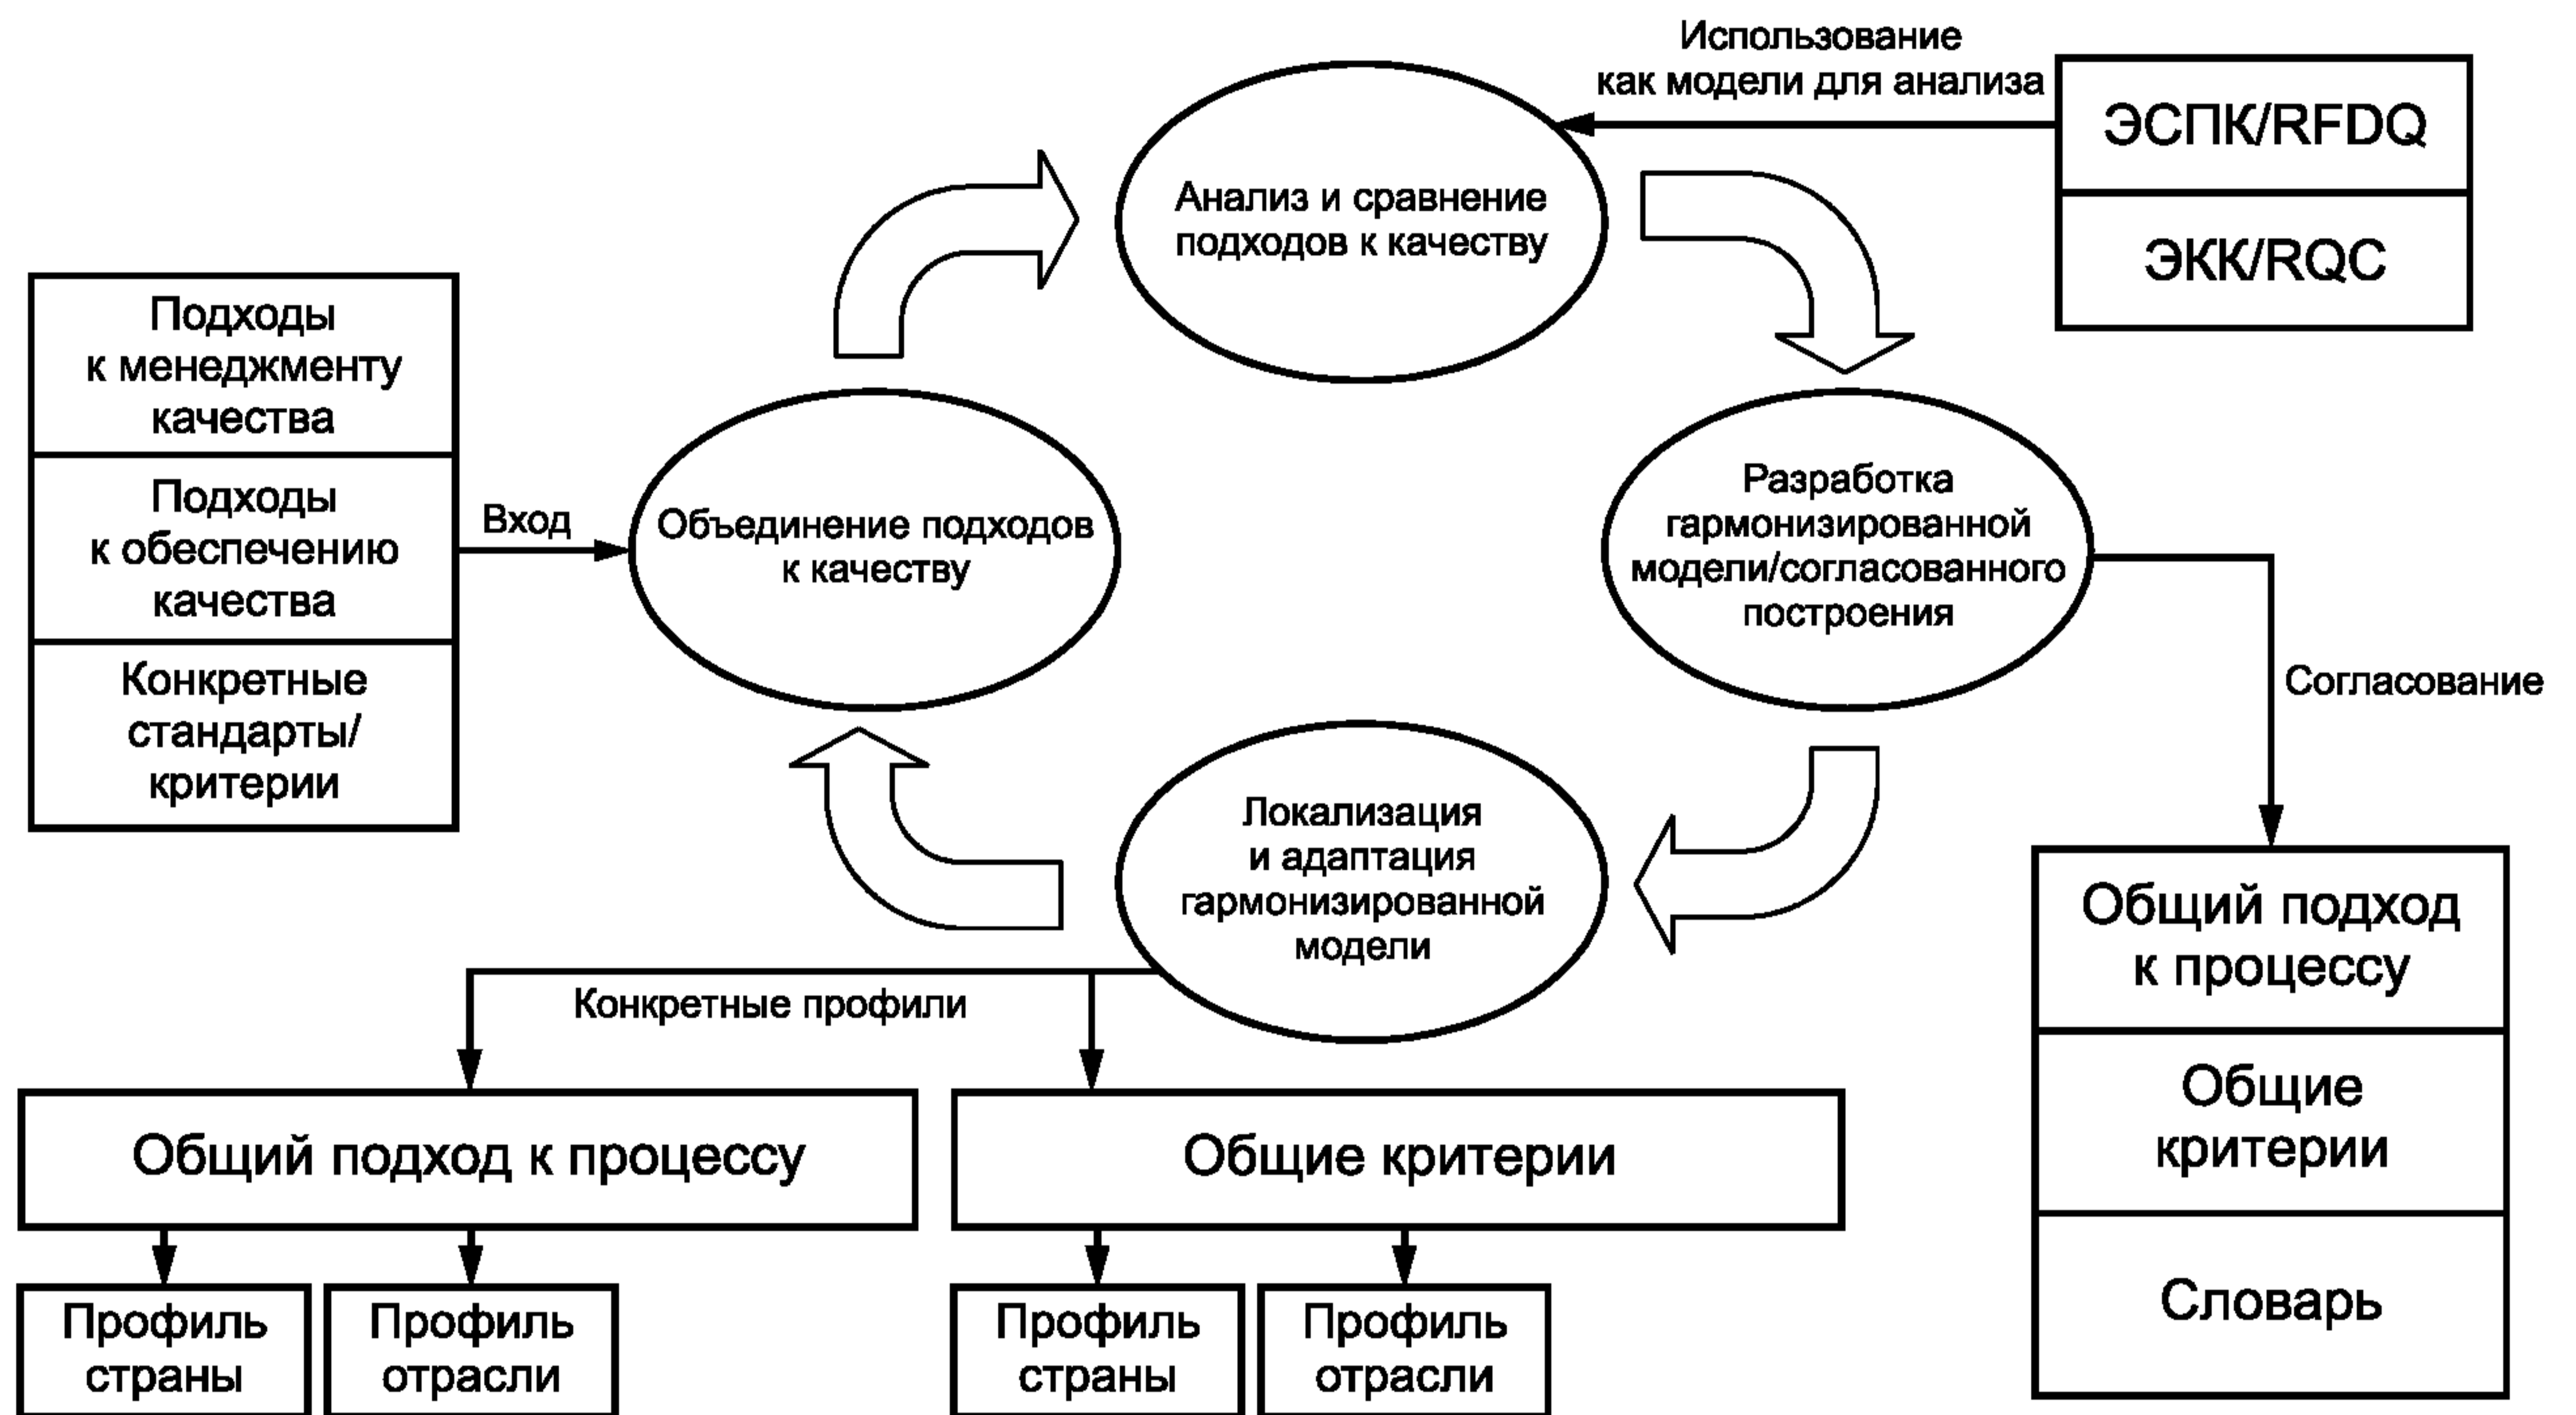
Использование как модели для анализа

ЭСПК/RFDQ

ЭКК/RQC

Анализ и сравнение подходов к качеству

Подходы к менеджменту качества

Подходы к обеспечению качества

Конкретные стандарты/ критерии

Вход

Объединение подходов к качеству

Разработка гармонизированной модели/согласованного построения

Согласование

Локализация и адаптация гармонизированной модели

Конкретные профили

Общий подход к процессу

Общие критерии

Словарь

Общий подход к процессу

Общие критерии

Профиль страны

Профиль отрасли

Профиль страны

Профиль отрасли